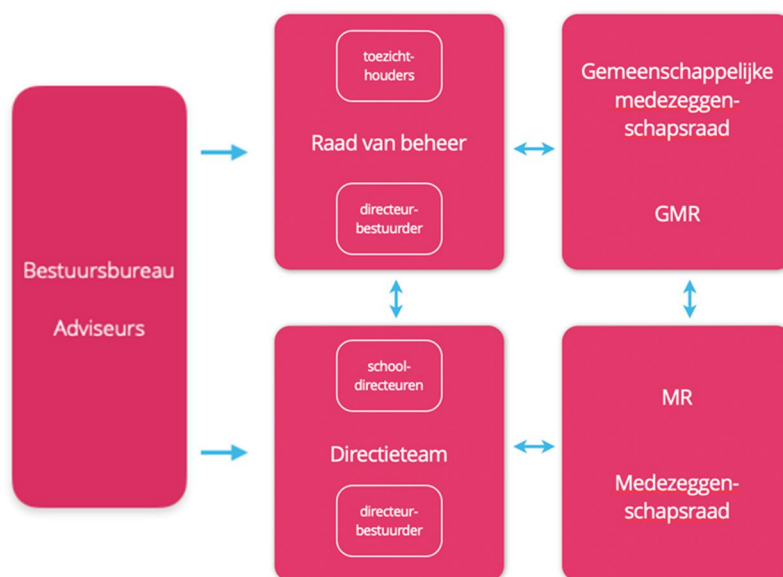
Bestuursbureau

Adviseurs

toezicht-houders

Raad van beheer

directeur-bestuurder

Gemeenschappelijke medezeggen-schapsraad

GMR

school-directeuren

Directieteam

directeur-bestuurder

MR

Medezeggen-schapsraad